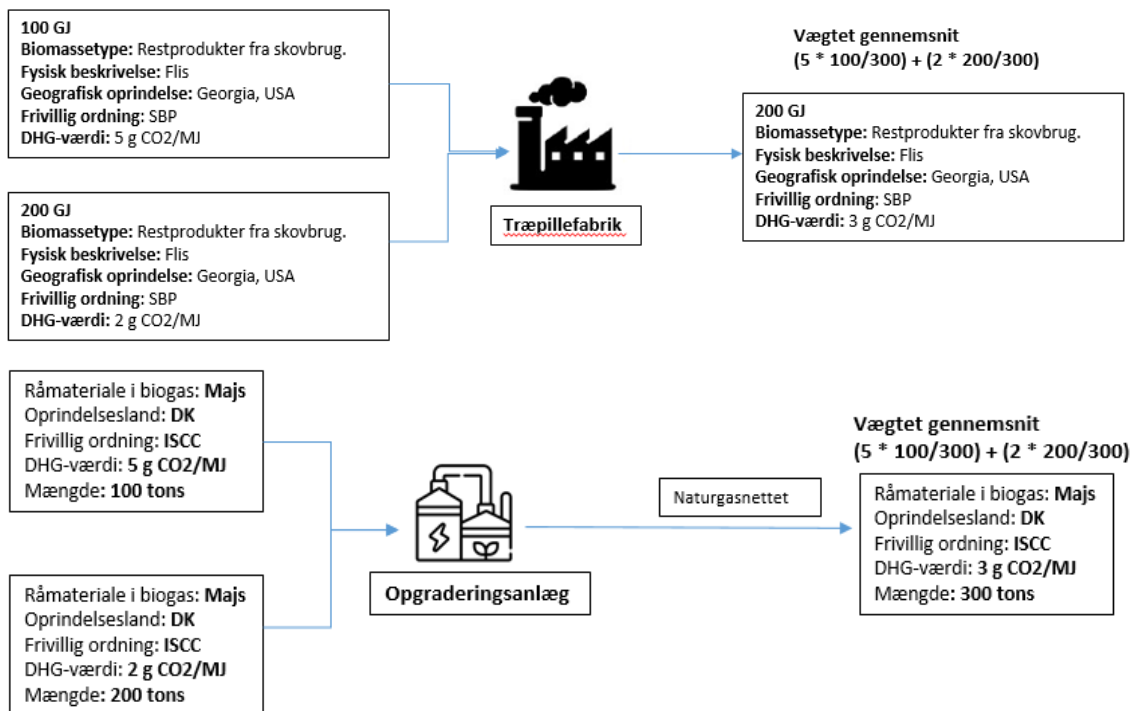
**100 GJ**
**Biomassetype:** Restprodukter fra skovbrug.
**Fysisk beskrivelse:** Flis
**Geografisk oprindelse:** Georgia, USA
**Frivillig ordning:** SBP
**DHG-værdi:** 5 g CO2/MJ

**200 GJ**
**Biomassetype:** Restprodukter fra skovbrug.
**Fysisk beskrivelse:** Flis
**Geografisk oprindelse:** Georgia, USA
**Frivillig ordning:** SBP
**DHG-værdi:** 2 g CO2/MJ

**Træpillefabrik**

**Vægtet gennemsnit**
**(5 * 100/300) + (2 * 200/300)**

**200 GJ**
**Biomassetype:** Restprodukter fra skovbrug.
**Fysisk beskrivelse:** Flis
**Geografisk oprindelse:** Georgia, USA
**Frivillig ordning:** SBP
**DHG-værdi:** 3 g CO2/MJ

Råmateriale i biogas: **Majs**
Oprindelsesland: **DK**
Frivillig ordning: **ISCC**
DHG-værdi: **5 g CO2/MJ**
Mængde: **100 tons**

Råmateriale i biogas: **Majs**
Oprindelsesland: **DK**
Frivillig ordning: **ISCC**
DHG-værdi: **2 g CO2/MJ**
Mængde: **200 tons**

**Opgraderingsanlæg**

Naturgasnettet

**Vægtet gennemsnit**
**(5 * 100/300) + (2 * 200/300)**

Råmateriale i biogas: **Majs**
Oprindelsesland: **DK**
Frivillig ordning: **ISCC**
DHG-værdi: **3 g CO2/MJ**
Mængde: **300 tons**